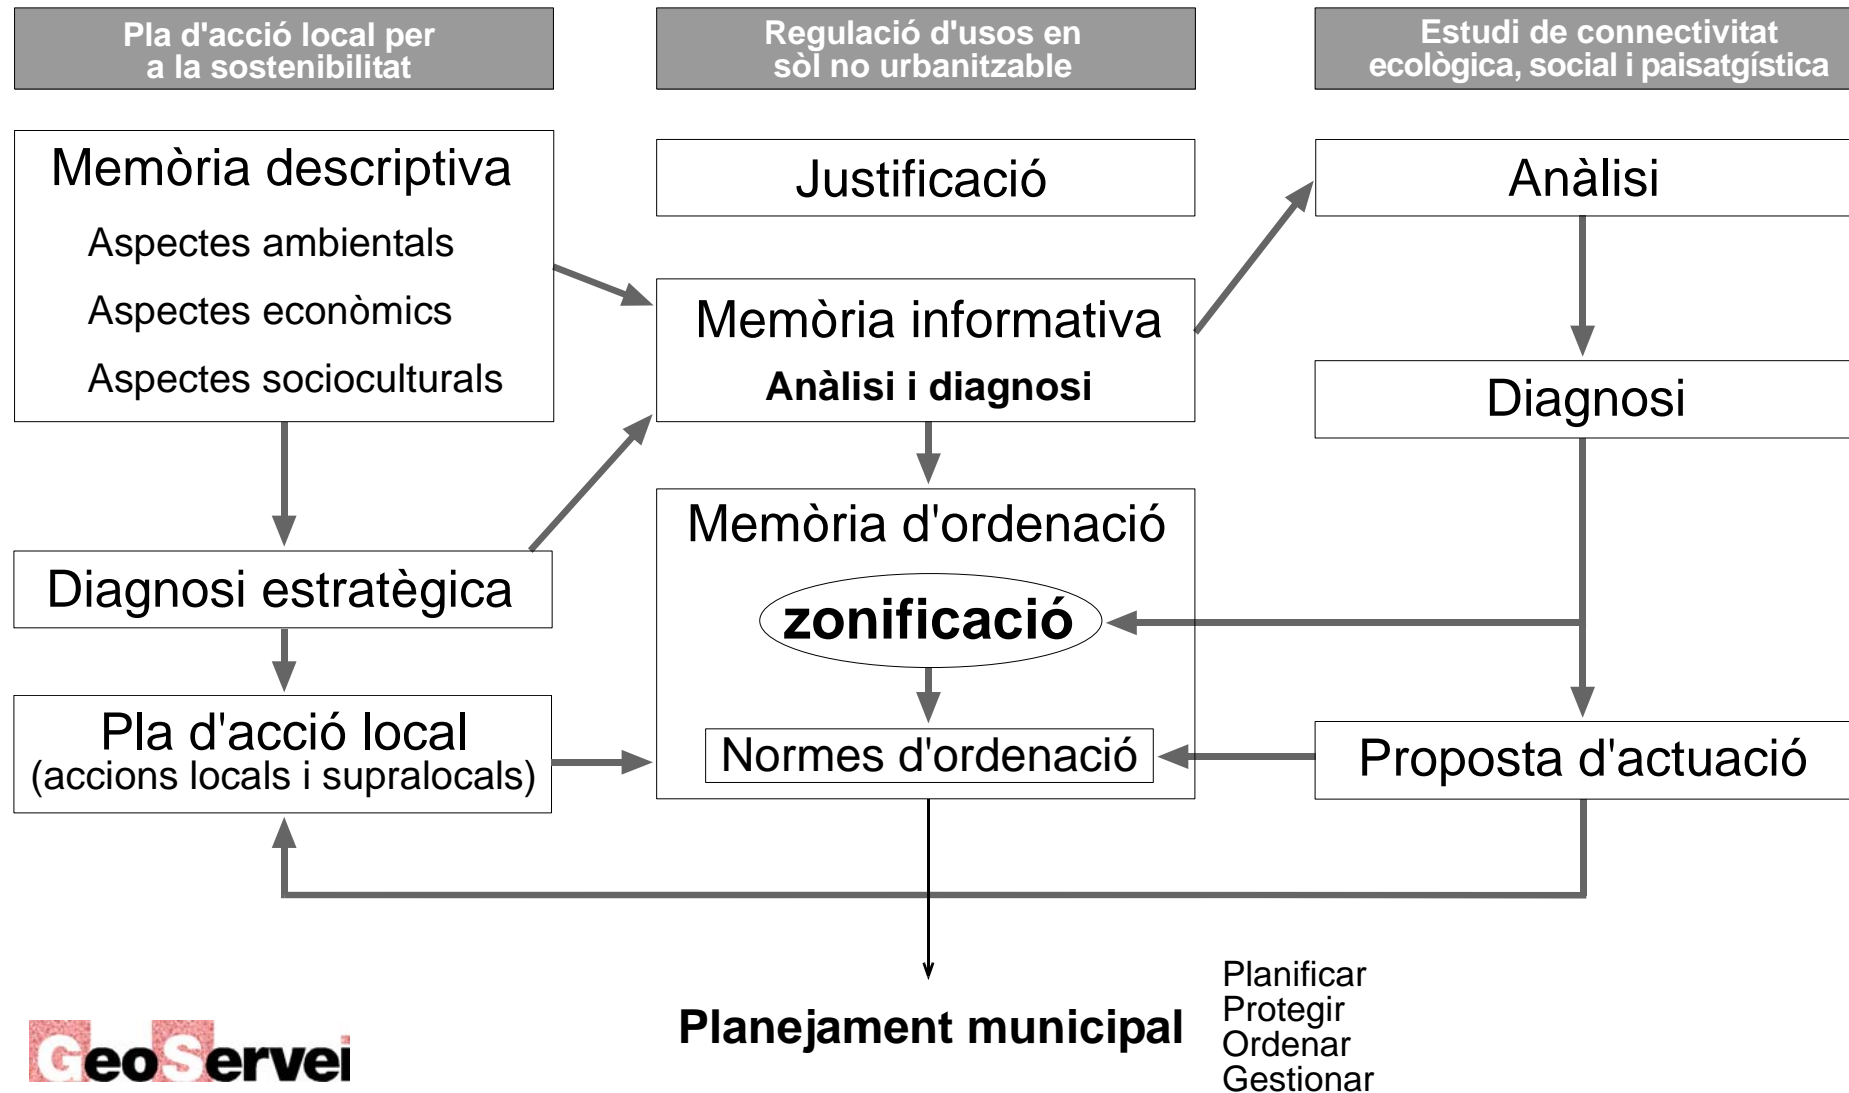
Pla d'acció local per a la sostenibilitat

Regulació d'usos en sòl no urbanitzable

Estudi de connectivitat ecològica, social i paisatgística

Memòria descriptiva
Aspectes ambientals
Aspectes econòmics
Aspectes socioculturals

Diagnosi estratègica

Pla d'acció local
(accions locals i supralocals)

Justificació

Memòria informativa
Anàlisi i diagnosi

Memòria d'ordenació

zonificació

Normes d'ordenació

Anàlisi

Diagnosi

Proposta d'actuació

Planejament municipal

Planificar
Protegir
Ordenar
Gestionar

GeoServei